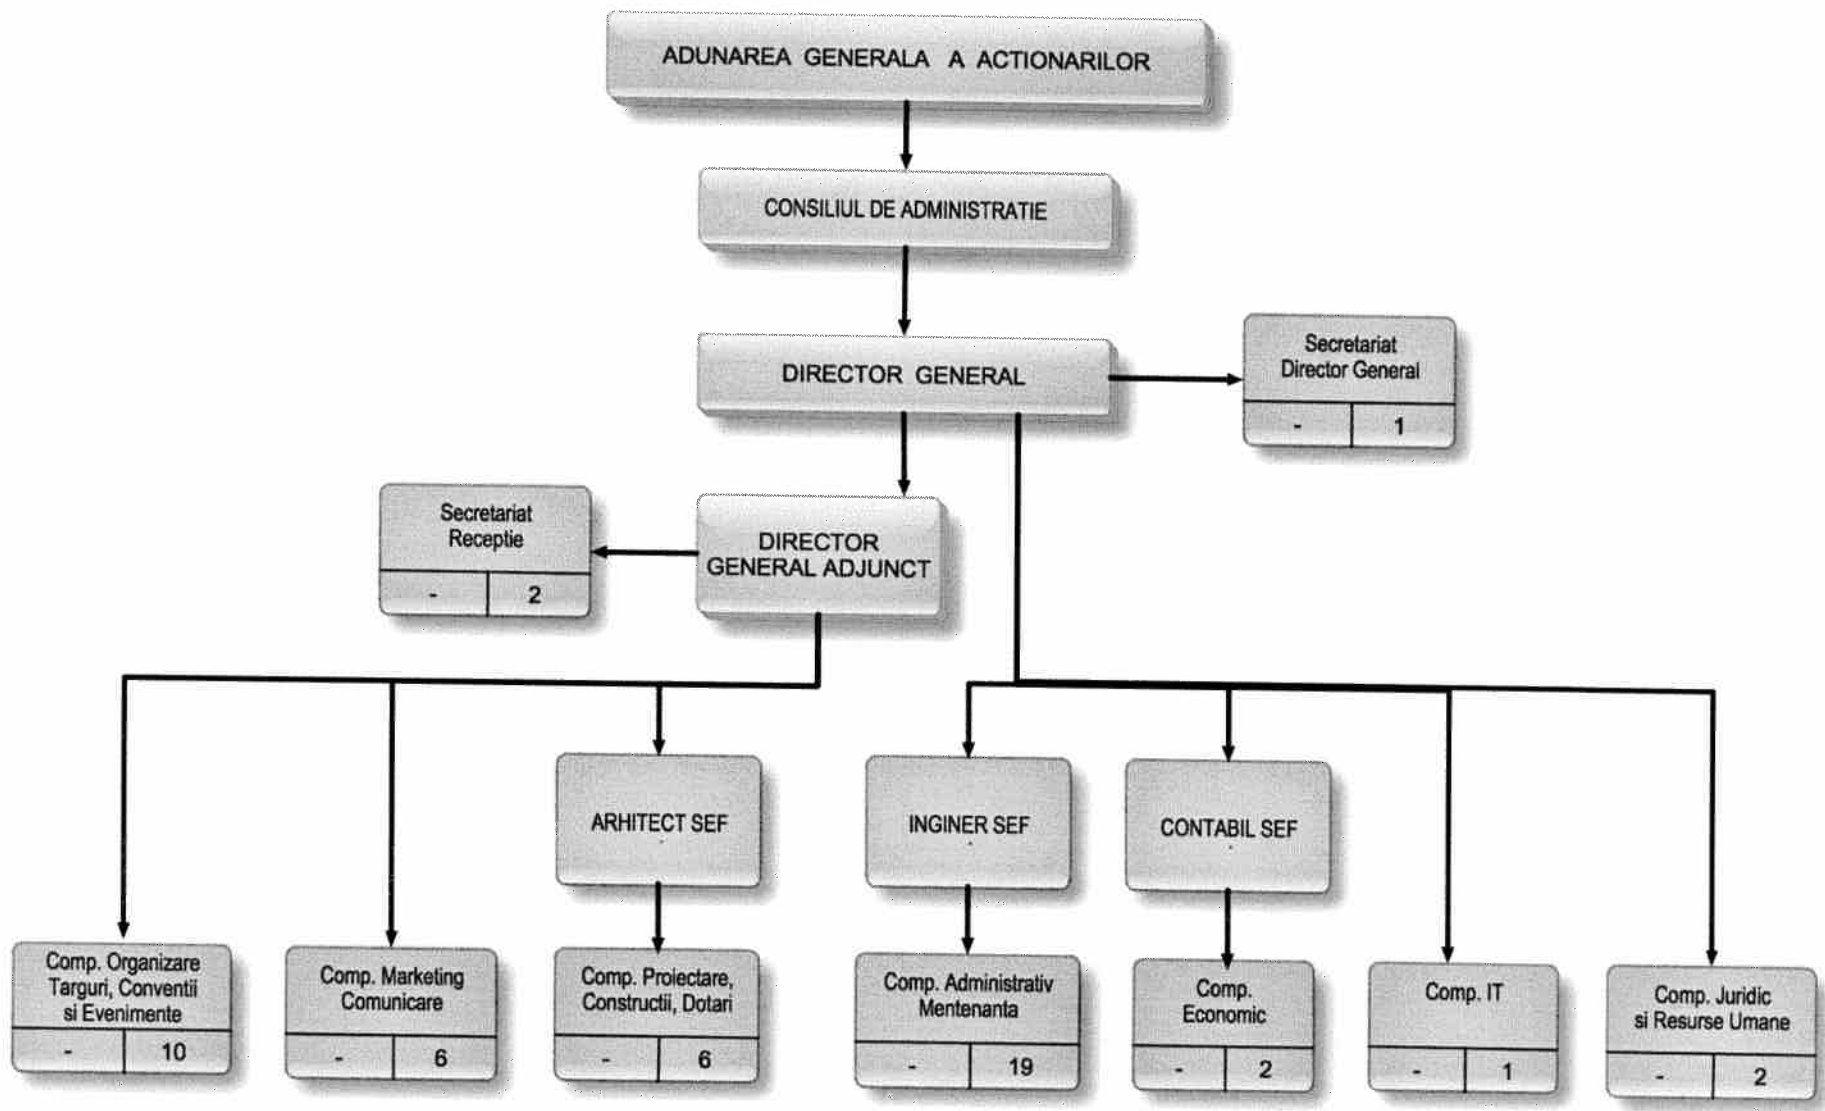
ADUNAREA GENERALA A ACTIONARILOR

CONSILIUL DE ADMINISTRATIE

DIRECTOR GENERAL

Secretariat Director General

| - | 1 |
|---|---|

Secretariat Receptie

| - | 2 |
|---|---|

DIRECTOR GENERAL ADJUNCT

ARHITECT SEF

INGINER SEF

CONTABIL SEF

Comp. Organizare Targuri, Conventii si Evenimente

| - | 10 |
|---|---|

Comp. Marketing Comunicare

| - | 6 |
|---|---|

Comp. Proiectare, Constructii, Dotari

| - | 6 |
|---|---|

Comp. Administrativ Mentenanta

| - | 19 |
|---|---|

Comp. Economic

| - | 2 |
|---|---|

Comp. IT

| - | 1 |
|---|---|

Comp. Juridic si Resurse Umane

| - | 2 |
|---|---|